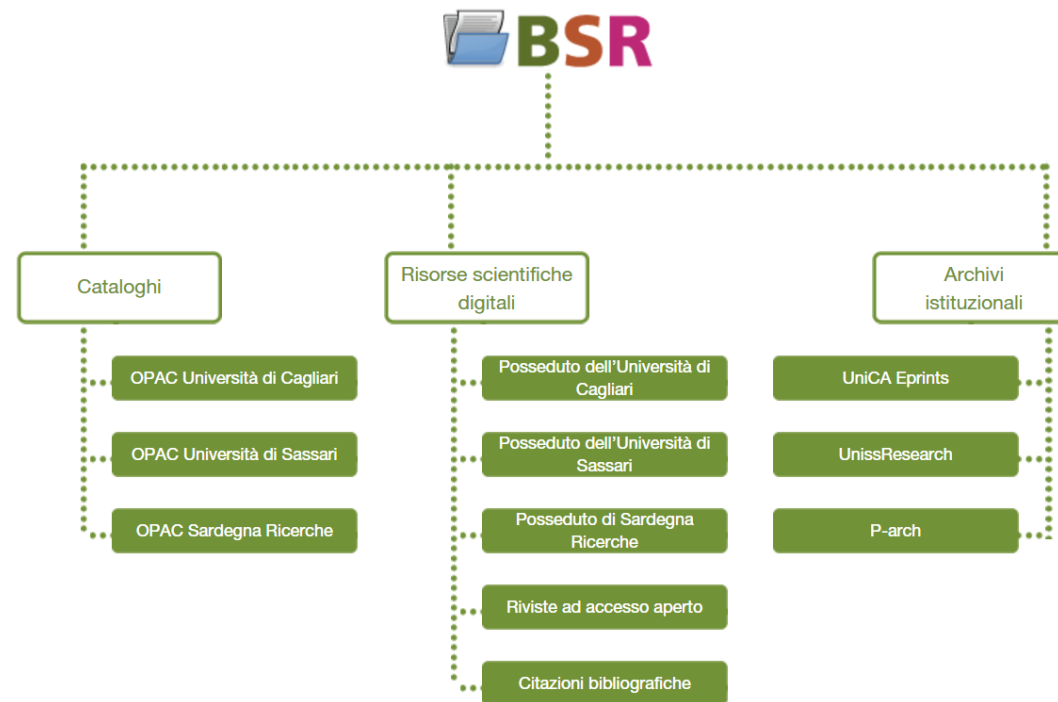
BSR

Cataloghi

OPAC Università di Cagliari

OPAC Università di Sassari

OPAC Sardegna Ricerche

Risorse scientifiche digitali

Posseduto dell'Università di Cagliari

Posseduto dell'Università di Sassari

Posseduto di Sardegna Ricerche

Riviste ad accesso aperto

Citazioni bibliografiche

Archivi istituzionali

UniCA Eprints

UnissResearch

P-arch